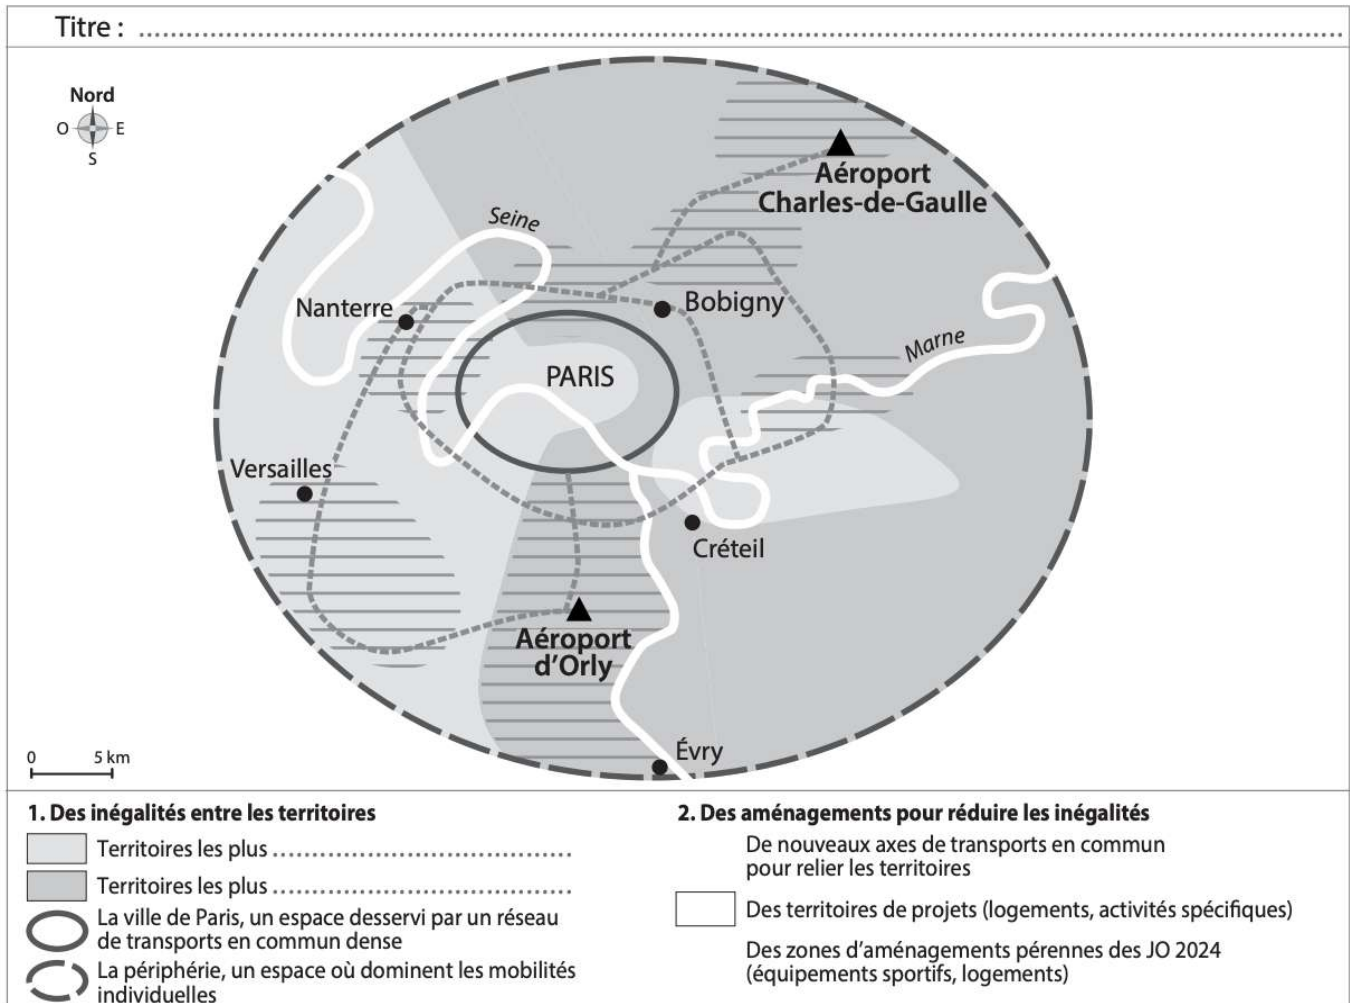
Titre : ..........................................................................................................

Nord
O E
S

Seine
Aéroport Charles-de-Gaulle
Nanterre
Bobigny
Marne
PARIS
Versailles
Créteil
Aéroport d'Orly
Évry

0 5 km

1. Des inégalités entre les territoires
Territoires les plus ........................................
Territoires les plus ........................................
La ville de Paris, un espace desservi par un réseau de transports en commun dense
La périphérie, un espace où dominent les mobilités individuelles

2. Des aménagements pour réduire les inégalités
De nouveaux axes de transports en commun pour relier les territoires
Des territoires de projets (logements, activités spécifiques)
Des zones d'aménagements pérennes des JO 2024 (équipements sportifs, logements)